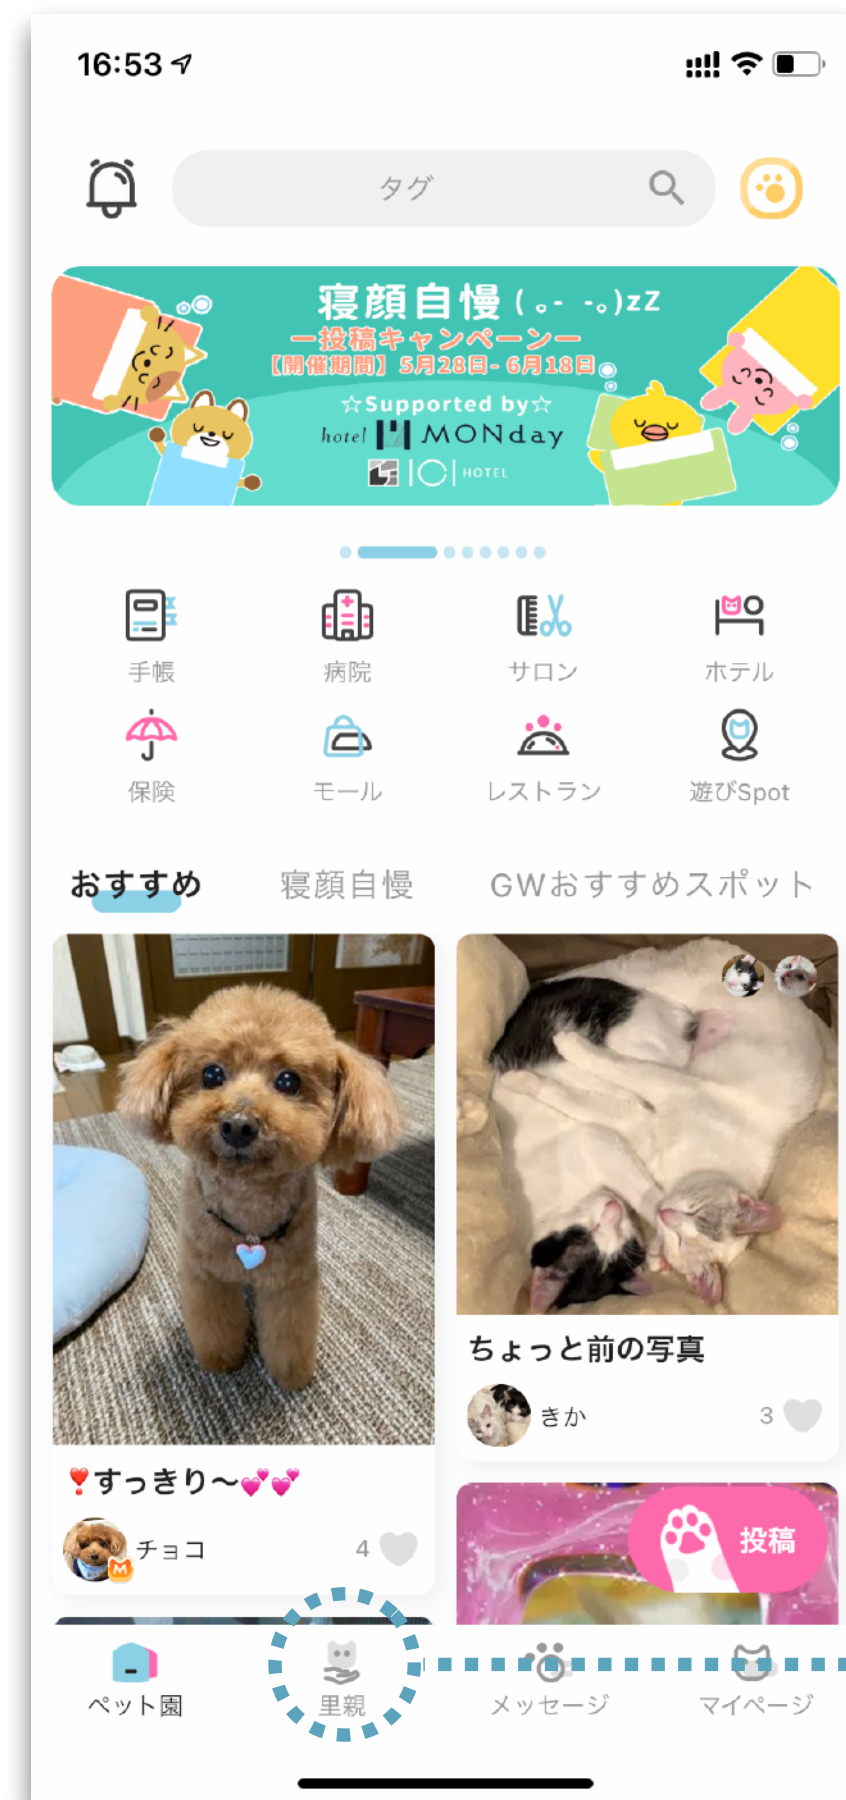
16:53

タグ

寝顔自慢 ( ｡- -｡)zZ
ー投稿キャンペーンー
【開催期間】5月28日- 6月18日
☆Supported by☆
hotel MONday
HOTEL

手帳
病院
サロン
ホテル
保険
モール
レストラン
遊びSpot

おすすめ
寝顔自慢
GWおすすめスポット

ちょっと前の写真
きか
3

❣️すっきり〜💕💕
チョコ
4

投稿

ペット園
里親
メッセージ
マイページ